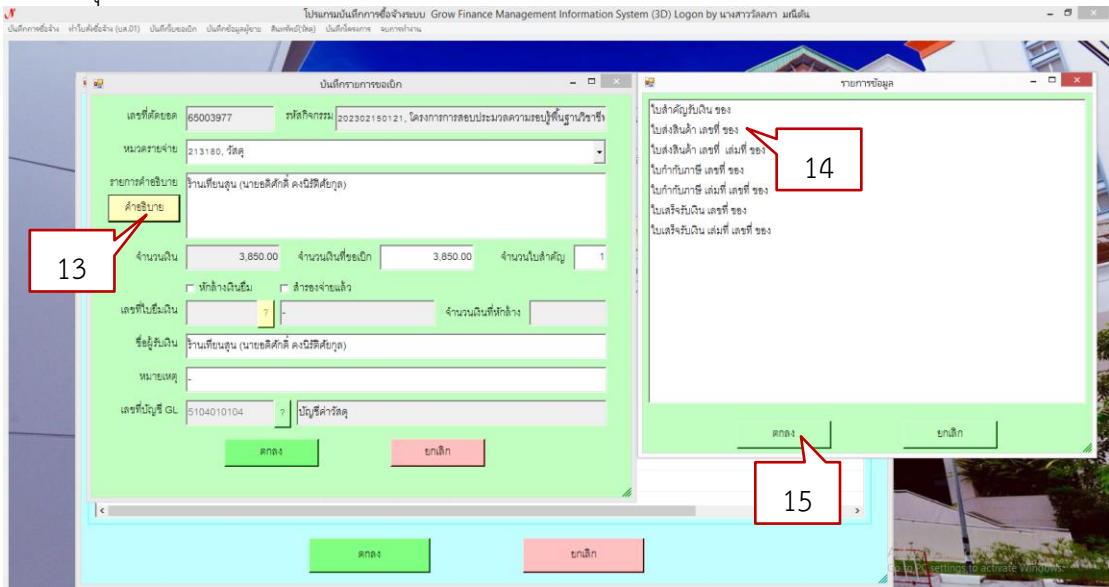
โปรแกรมบันทึกการซื้อจ้างระบบ Grow Finance Management Information System (3D) Logon by นางสาววัลลภา มณีต้น

บันทึกรายการขอเบิก

เลขที่ตัดยอด 65003977 รหัสกิจกรรม 202302150121, โครงการการสอบประมวลความรอบรู้พื้นฐานวิชาชี

หมวดรายจ่าย 213180, วัสดุ

รายการคำอธิบาย ร้านเทียนสูน (นายอดิศักดิ์ คงนิรัติศัยกุล)

คำอธิบาย

13

จำนวนเงิน 3,850.00 จำนวนเงินที่ขอเบิก 3,850.00 จำนวนใบสำคัญ 1

หักล้างเงินยืม สำรองจ่ายแล้ว

เลขที่ใบยืมเงิน ? - จำนวนเงินที่หักล้าง

ชื่อผู้รับเงิน ร้านเทียนสูน (นายอดิศักดิ์ คงนิรัติศัยกุล)

หมายเหตุ -

เลขที่บัญชี GL 5104010104 ? บัญชีค่าวัสดุ

ตกลง ยกเลิก

รายการข้อมูล

ใบสำคัญรับเงิน ของ
ใบส่งสินค้า เลขที่ ของ
ใบส่งสินค้า เลขที่ เล่มที่ ของ
ใบกำกับภาษี เลขที่ ของ
ใบกำกับภาษี เล่มที่ เลขที่ ของ
ใบเสร็จรับเงิน เลขที่ ของ
ใบเสร็จรับเงิน เล่มที่ เลขที่ ของ

14

ตกลง ยกเลิก

15

ตกลง ยกเลิก

Go to PC settings to activate Windows.